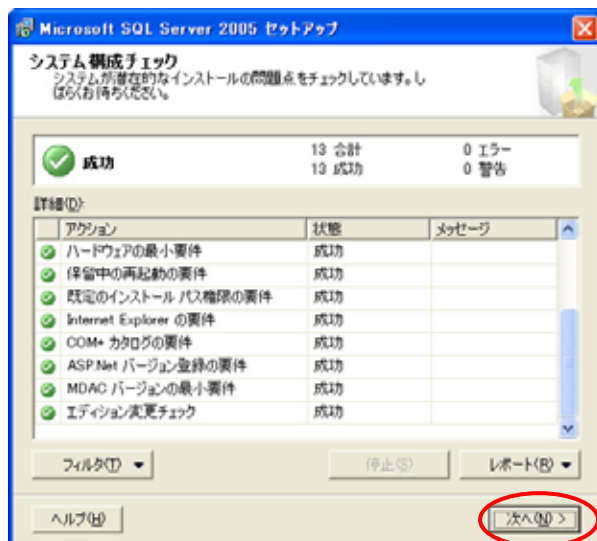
Microsoft SQL Server 2005 セットアップ

システム構成チェック
システムが潜在的なインストールの問題点をチェックしています。しばらくお待ちください。

成功

13 合計
13 成功

0 エラー
0 警告

詳細(D):

| アクション | 状態 | メッセージ |
|---|---|---|
| ハードウェアの最小要件 | 成功 | |
| 保留中の再起動の要件 | 成功 | |
| 既定のインストール パス権限の要件 | 成功 | |
| Internet Explorer の要件 | 成功 | |
| COM+ カタログの要件 | 成功 | |
| ASP.Net バージョン登録の要件 | 成功 | |
| MDAC バージョンの最小要件 | 成功 | |
| エディション変更チェック | 成功 | |

フィルタ(T) ▼

停止(S)

レポート(R) ▼

ヘルプ(H)

次へ(N) >